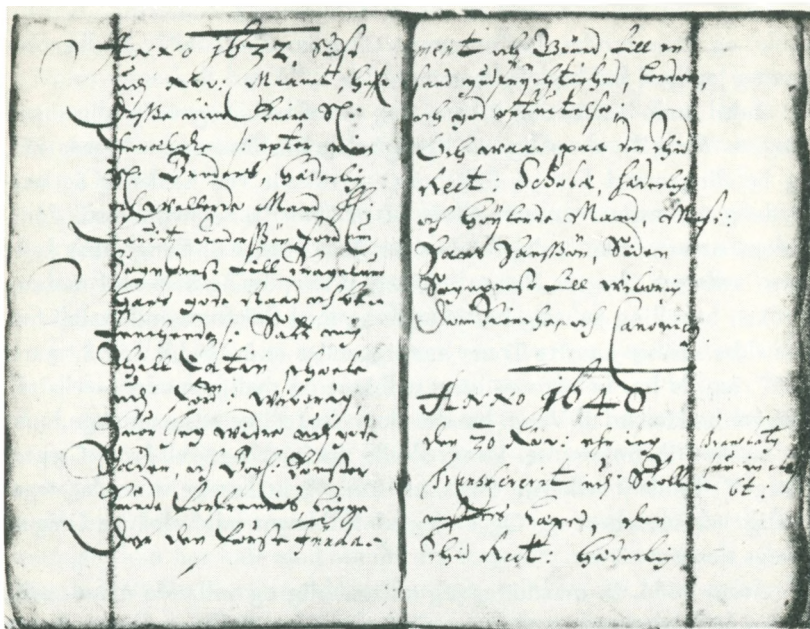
Anno 1632. Blef ieg den XV: Martii, til Schole sette, aff mine kiere Forældre, (: epter min … Fader, hæderlig och Vellerde Mand, M: Laurits Andersøn, Fordum Søgneprest till Magleby … gode raad och Betenckende :) Vatt ieg till Latin Skolle udi Dom: Wiborg, Ocj der ieg … Seden, och Vesterfjord Laurits Lauridtsøn, … der … Stadt …

ment och Brand, till … gudfryctighed, lærdom … och gode optuctelse; …

Och ware paa den tid Rect: Schola, hæderlig och Høylærde Mand, Mag: Jacob Jenssøn, siden Sogneprest till Wiborg Domkirkes och Landsting

Anno 1640

den 30 Nov: ere ieg … Insrefuit udi Stoll… … Laurid, den tid Rect: hæderlig

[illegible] … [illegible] … bt: